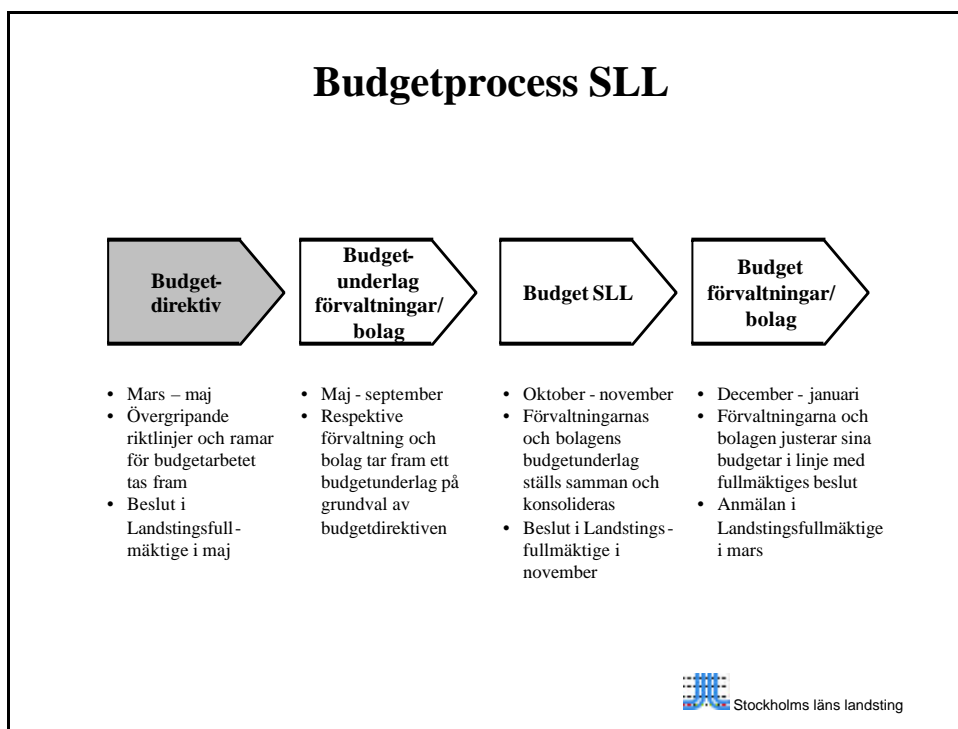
Budgetprocess SLL

Budgetdirektiv

Budgetunderlag förvaltningar/ bolag

Budget SLL

Budget förvaltningar/ bolag

• Mars – maj
• Övergripande riktlinjer och ramar för budgetarbetet tas fram
• Beslut i Landstingsfullmäktige i maj

• Maj - september
• Respektive förvaltning och bolag tar fram ett budgetunderlag på grundval av budgetdirektiven

• Oktober - november
• Förvaltningarnas och bolagens budgetunderlag ställs samman och konsolideras
• Beslut i Landstingsfullmäktige i november

• December - januari
• Förvaltningarna och bolagen justerar sina budgetar i linje med fullmäktiges beslut
• Anmälan i Landstingsfullmäktige i mars

Stockholms läns landsting